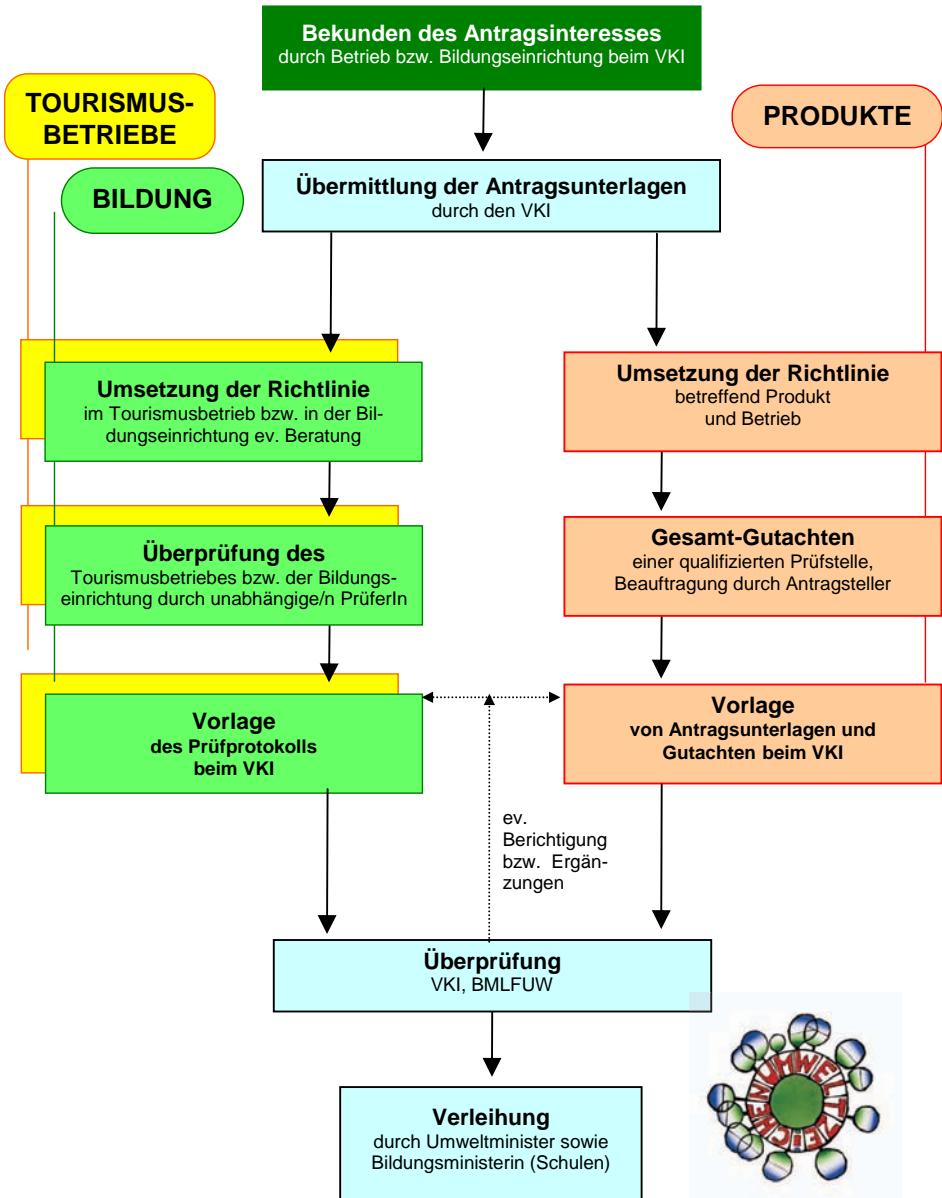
**Bekunden des Antragsinteresses**
durch Betrieb bzw. Bildungseinrichtung beim VKI

TOURISMUS-BETRIEBE

BILDUNG

PRODUKTE

**Übermittlung der Antragsunterlagen**
durch den VKI

**Umsetzung der Richtlinie**
im Tourismusbetrieb bzw. in der Bildungseinrichtung ev. Beratung

**Überprüfung des**
Tourismusbetriebes bzw. der Bildungseinrichtung durch unabhängige/n PrüferIn

**Vorlage**
**des Prüfprotokolls beim VKI**

**Umsetzung der Richtlinie**
betreffend Produkt und Betrieb

**Gesamt-Gutachten**
einer qualifizierten Prüfstelle, Beauftragung durch Antragsteller

**Vorlage**
**von Antragsunterlagen und Gutachten beim VKI**

ev. Berichtigung bzw. Ergänzungen

**Überprüfung**
VKI, BMLFUW

**Verleihung**
durch Umweltminister sowie Bildungsministerin (Schulen)

UMWELTZEICHEN